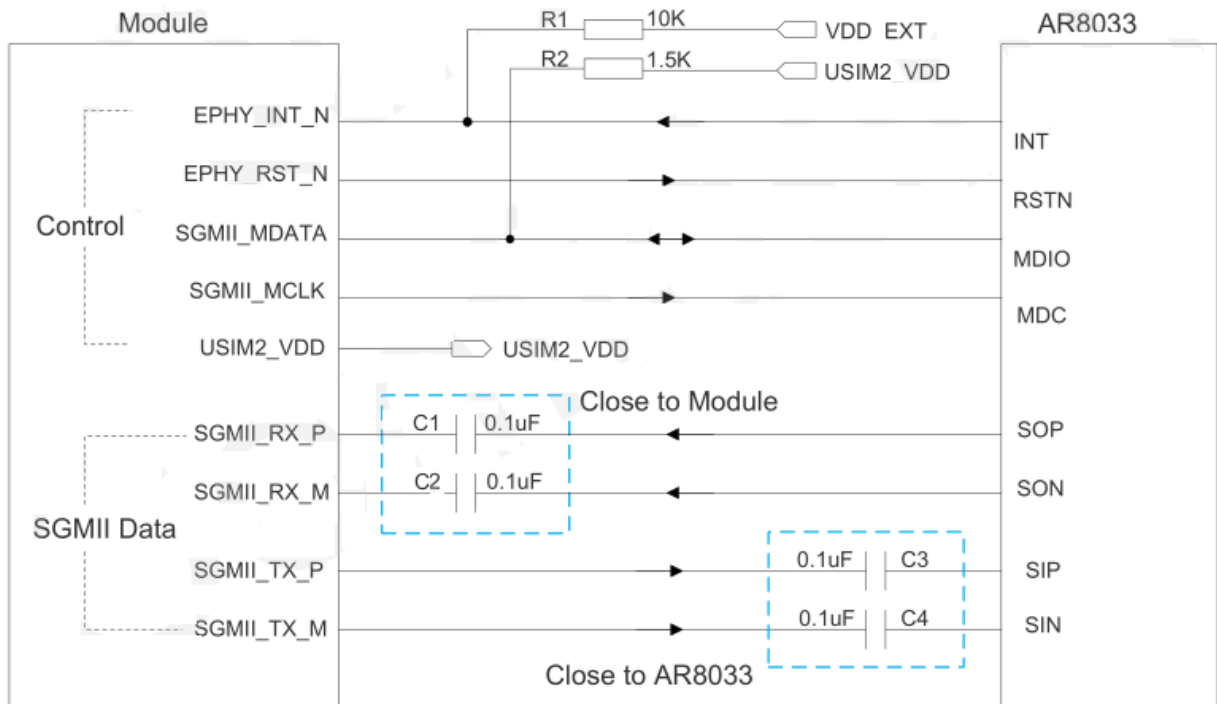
Module

AR8033

R1 10K VDD_EXT

R2 1.5K USIM2_VDD

Control

EPHY_INT_N

EPHY_RST_N

SGMII_MDATA

SGMII_MCLK

USIM2_VDD

USIM2_VDD

INT

RSTN

MDIO

MDC

Close to Module

C1 0.1uF

C2 0.1uF

SGMII Data

SGMII_RX_P

SGMII_RX_M

SGMII_TX_P

SGMII_TX_M

SOP

SON

0.1uF C3

0.1uF C4

SIP

SIN

Close to AR8033